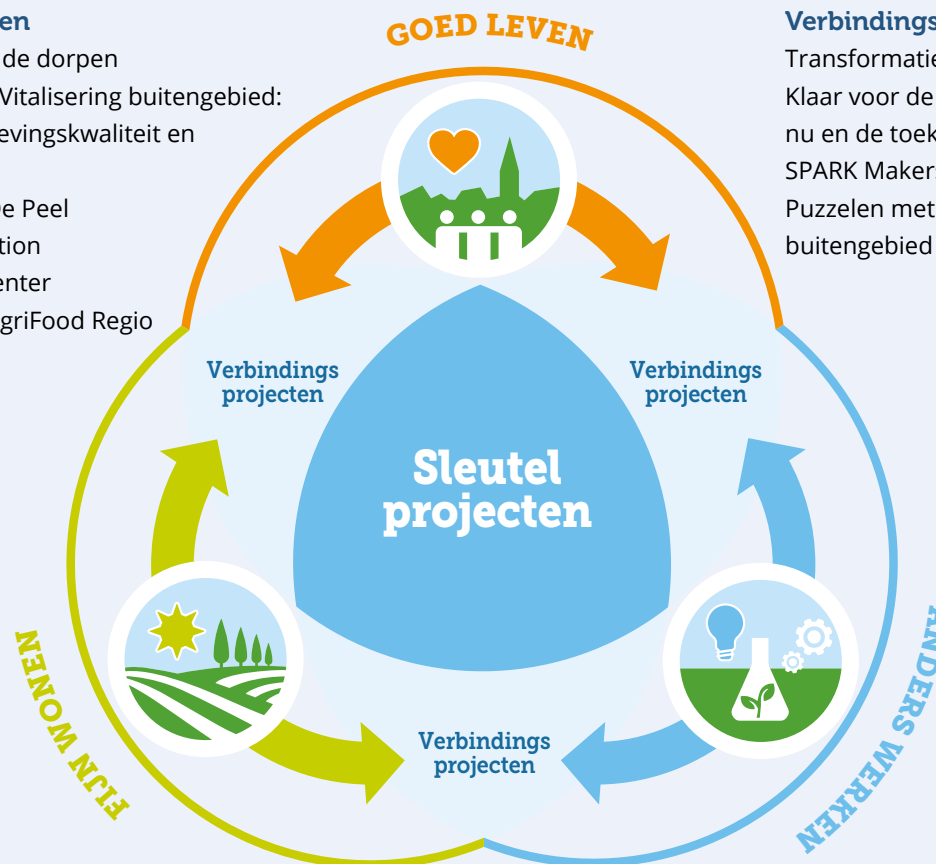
en
de dorpen
Vitalisering buitengebied:
evingskwaliteit en

e Peel
tion
enter
griFood Regio

GOED LEVEN

Verbindings
Transformatie
Klaar voor de
nu en de toek
SPARK Maker
Puzzelen met
buitengebied

Verbindings projecten

Verbindings projecten

Sleutel projecten

FIJN WONEN

Verbindings projecten

ANDERS WERKEN